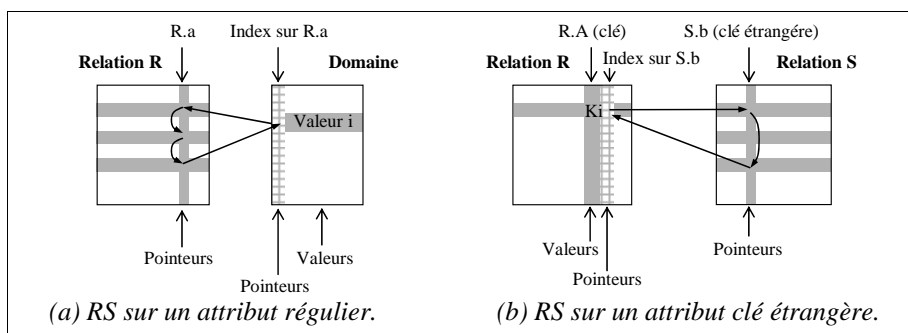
R.a

Index sur R.a

Relation R

Domaine

Valeur i

Pointeurs

Pointeurs

Valeurs

(a) RS sur un attribut régulier.

R.A (clé)

S.b (clé étrangére)

Index sur S.b

Relation R

Relation S

Ki

Valeurs

Pointeurs

Pointeurs

(b) RS sur un attribut clé étrangère.